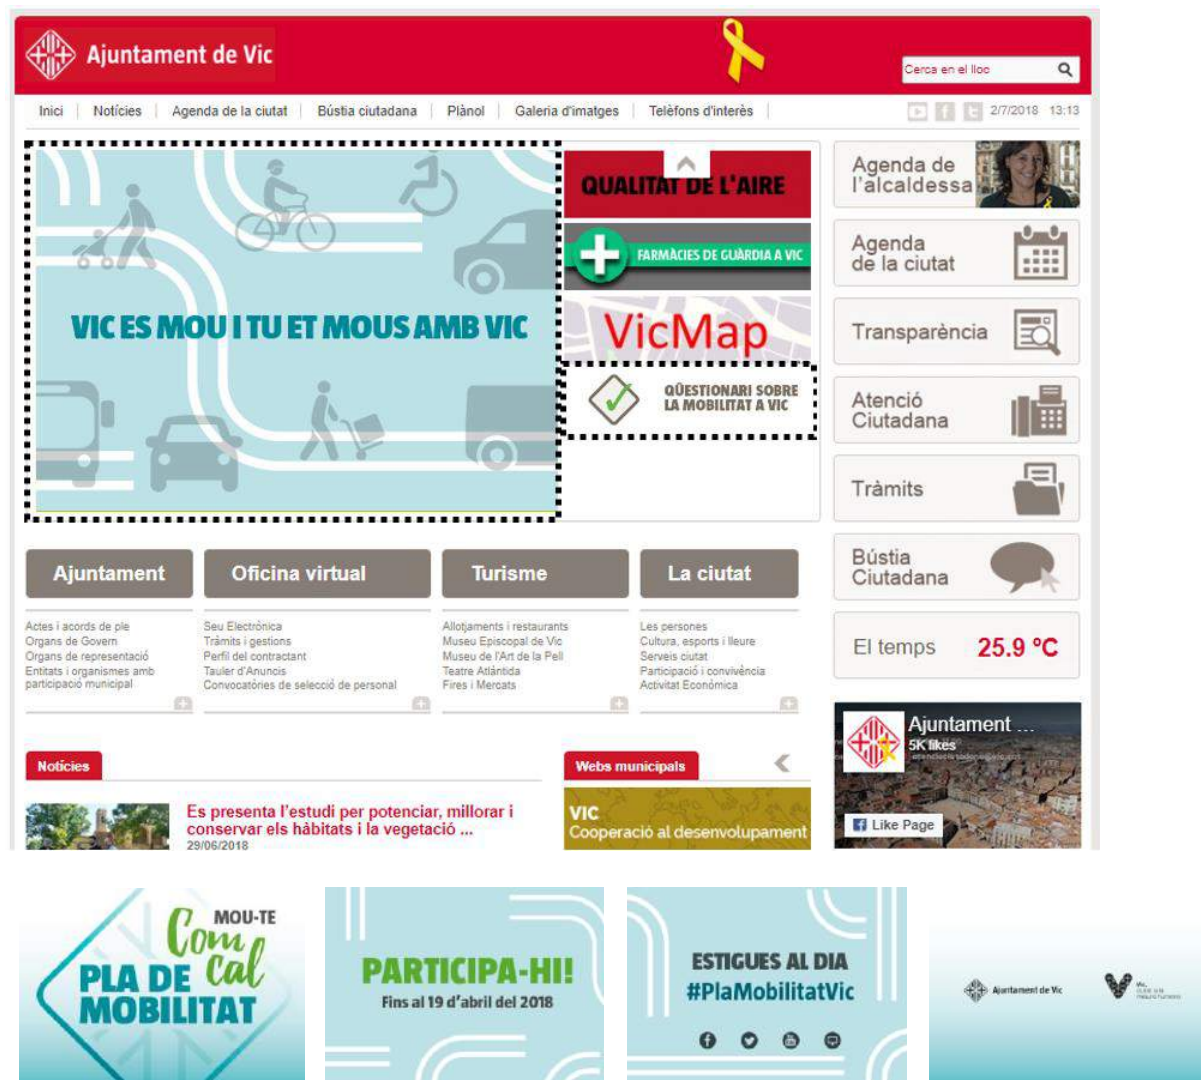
Ajuntament de Vic

Cerca en el lloc

Inici | Notícies | Agenda de la ciutat | Bústia ciutadana | Plànol | Galeria d'imatges | Telèfons d'interès

2/7/2018 13:13

VIC ES MOU I TU ET MOUS AMB VIC

QUALITAT DE L'AIRE

FARMÀCIES DE GUÀRDIA A VIC

VicMap

QÜESTIONARI SOBRE LA MOBILITAT A VIC

Agenda de l'alcaldessa

Agenda de la ciutat

Transparència

Atenció Ciutadana

Tràmits

Bústia Ciutadana

El temps 25.9 °C

Ajuntament

Actes i acords de ple
Organs de Govern
Organs de representació
Entitats i organismes amb participació municipal

Oficina virtual

Seu Electrònica
Tràmits i gestions
Perfil del contractant
Tauler d'Anuncis
Convocatòries de selecció de personal

Turisme

Allotjaments i restaurants
Museu Episcopal de Vic
Museu de l'Art de la Pell
Teatre Atlàntida
Fires i Mercats

La ciutat

Les persones
Cultura, esports i lleure
Serveis ciutat
Participació i convivència
Activitat Econòmica

Ajuntament ...
5K likes
Like Page

Notícies

Es presenta l'estudi per potenciar, millorar i conservar els hàbitats i la vegetació ...
29/06/2018

Webs municipals

VIC
Cooperació al desenvolupament

MOU-TE Com cal
PLA DE MOBILITAT

PARTICIPA-HI!
Fins al 19 d'abril del 2018

ESTIGUES AL DIA
#PlaMobilitatVic

Ajuntament de Vic